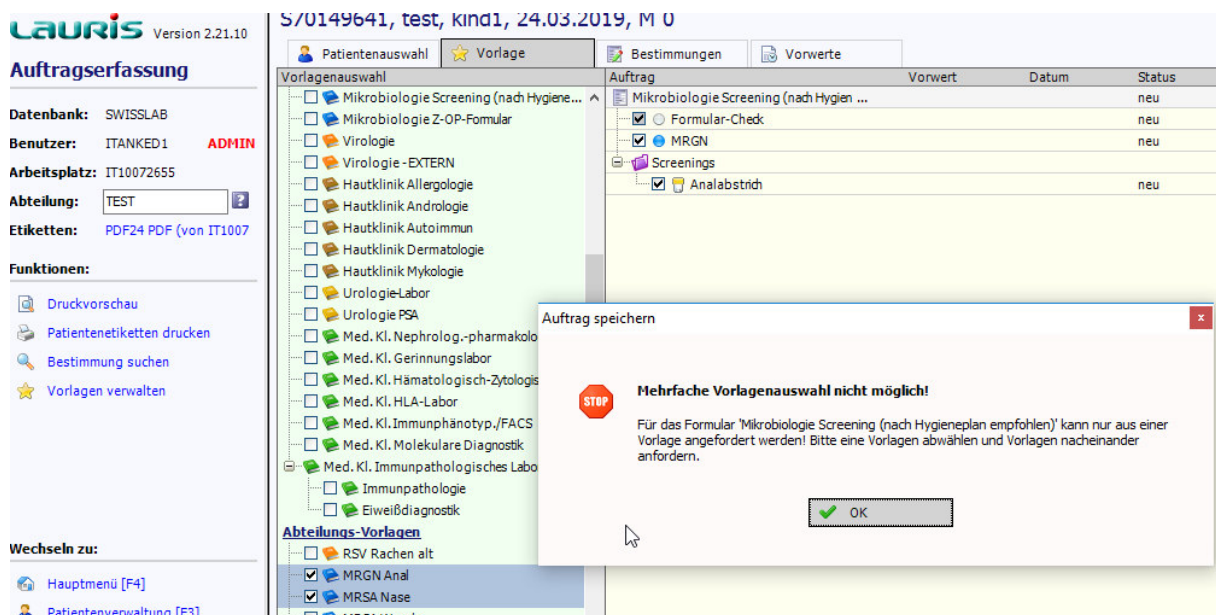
LAURIS Version 2.21.10

Auftragserfassung

Datenbank: SWISSLAB
Benutzer: ITANKED1 ADMIN
Arbeitsplatz: IT10072655
Abteilung: TEST
Etiketten: PDF24 PDF (von IT1007

Funktionen:

Druckvorschau
Patientenetiketten drucken
Bestimmung suchen
Vorlagen verwalten

Wechseln zu:

Hauptmenü [F4]
Patientenverwaltung [F3]

S70149641, test, kind1, 24.03.2019, M 0

Patientenauswahl | Vorlage | Bestimmungen | Vorwerte

Vorlagenauswahl
Mikrobiologie Screening (nach Hygiene...
Mikrobiologie Z-OP-Formular
Virologie
Virologie -EXTERN
Hautklinik Allergologie
Hautklinik Andrologie
Hautklinik Autoimmun
Hautklinik Dermatologie
Hautklinik Mykologie
Urologie-Labor
Urologie PSA
Med. Kl. Nephrolog.-pharmakolo
Med. Kl. Gerinnungslabor
Med. Kl. Hämatologisch-Zytologis
Med. Kl. HLA-Labor
Med. Kl. Immunphänotyp./FACS
Med. Kl. Molekulare Diagnostik
Med. Kl. Immunpathologisches Labo
Immunpathologie
Eiweißdiagnostik
Abteilungs-Vorlagen
RSV Rachen alt
MRGN Anal
MRSA Nase

| Auftrag | Vorwert | Datum | Status |
|---|---|---|---|
| Mikrobiologie Screening (nach Hygien ... | | | neu |
| Formular-Check | | | neu |
| MRGN | | | neu |
| Screenings | | | |
| Analabstrich | | | neu |

Auftrag speichern

Mehrfache Vorlagenauswahl nicht möglich!

Für das Formular 'Mikrobiologie Screening (nach Hygieneplan empfohlen)' kann nur aus einer Vorlage angefordert werden! Bitte eine Vorlagen abwählen und Vorlagen nacheinander anfordern.

OK

STOP